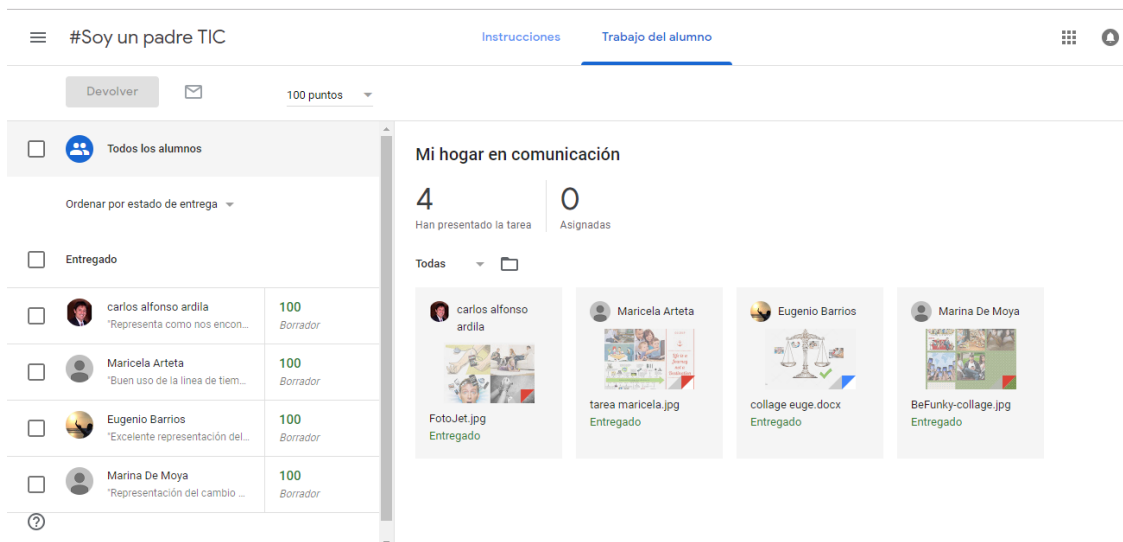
#Soy un padre TIC

Instrucciones

Trabajo del alumno

Devolver

100 puntos

Todos los alumnos

Ordenar por estado de entrega

Entregado

carlos alfonso ardila
"Representa como nos encon...
100
Borrador

Maricela Arteta
"Buen uso de la linea de tiem...
100
Borrador

Eugenio Barrios
"Excelente representación del...
100
Borrador

Marina De Moya
"Representación del cambio ...
100
Borrador

?

Mi hogar en comunicación

4
Han presentado la tarea

0
Asignadas

Todas

carlos alfonso ardila
FotoJet.jpg
Entregado

Maricela Arteta
tarea maricela.jpg
Entregado

Eugenio Barrios
collage euge.docx
Entregado

Marina De Moya
BeFunky-collage.jpg
Entregado